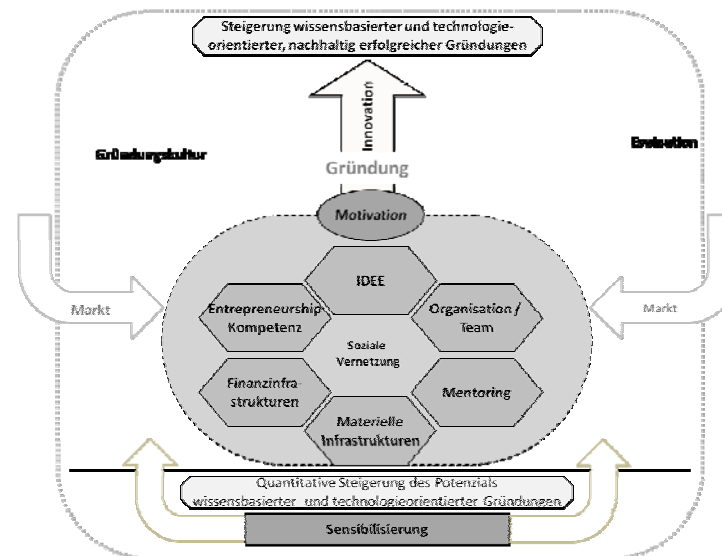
Steigerung wissensbasierter und technologieorientierter, nachhaltig erfolgreicher Gründungen

Innovation

Gründungskultur

Evaluation

Gründung

Motivation

IDEE

Markt

Entrepreneurship Kompetenz

Organisation / Team

Markt

Soziale Vernetzung

Finanzinfrastrukturen

Mentoring

Materielle Infrastrukturen

Quantitative Steigerung des Potenzials wissensbasierter und technologieorientierter Gründungen

Sensibilisierung